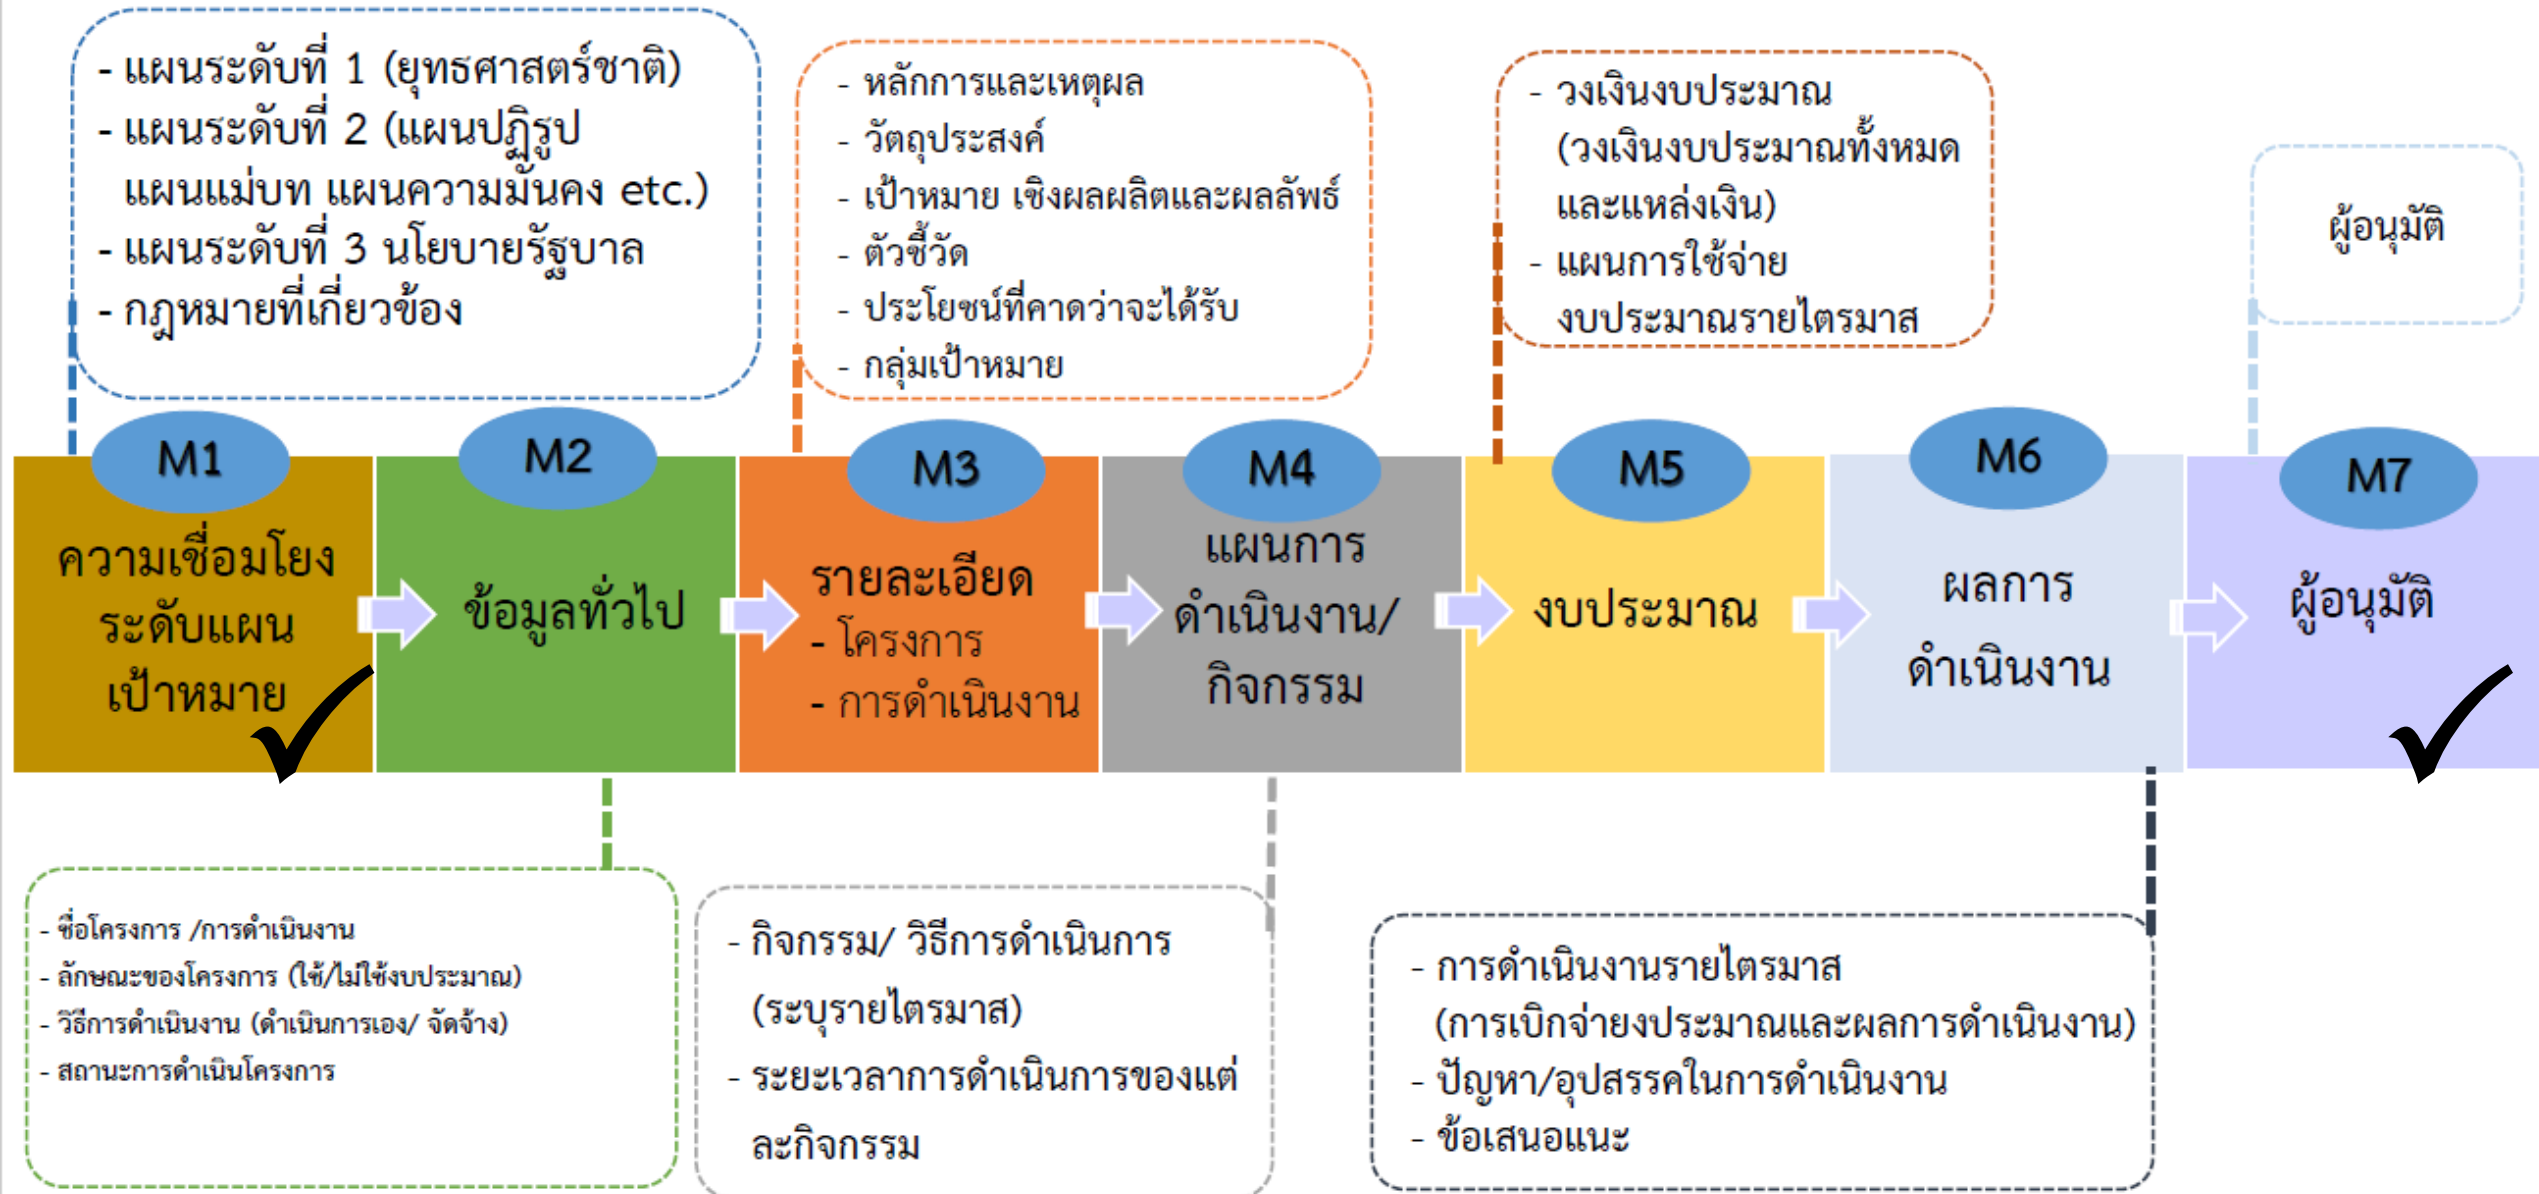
- แผนระดับที่ 1 (ยุทธศาสตร์ชาติ)
- แผนระดับที่ 2 (แผนปฏิรูป แผนแม่บท แผนความมั่นคง etc.)
- แผนระดับที่ 3 นโยบายรัฐบาล
- กฎหมายที่เกี่ยวข้อง

- หลักการและเหตุผล
- วัตถุประสงค์
- เป้าหมาย เชิงผลผลิตและผลลัพธ์
- ตัวชี้วัด
- ประโยชน์ที่คาดว่าจะได้รับ
- กลุ่มเป้าหมาย

- วงเงินงบประมาณ (วงเงินงบประมาณทั้งหมดและแหล่งเงิน)
- แผนการใช้จ่ายงบประมาณรายไตรมาส

ผู้อนุมัติ

M1
ความเชื่อมโยงระดับแผนเป้าหมาย

M2
ข้อมูลทั่วไป

M3
รายละเอียด
- โครงการ
- การดำเนินงาน

M4
แผนการดำเนินงาน/กิจกรรม

M5
งบประมาณ

M6
ผลการดำเนินงาน

M7
ผู้อนุมัติ

- ชื่อโครงการ /การดำเนินงาน
- ลักษณะของโครงการ (ใช้/ไม่ใช้งบประมาณ)
- วิธีการดำเนินงาน (ดำเนินการเอง/ จัดจ้าง)
- สถานะการดำเนินโครงการ

- กิจกรรม/ วิธีการดำเนินการ (ระบุรายไตรมาส)
- ระยะเวลาการดำเนินการของแต่ละกิจกรรม

- การดำเนินงานรายไตรมาส (การเบิกจ่ายงบประมาณและผลการดำเนินงาน)
- ปัญหา/อุปสรรคในการดำเนินงาน
- ข้อเสนอแนะ